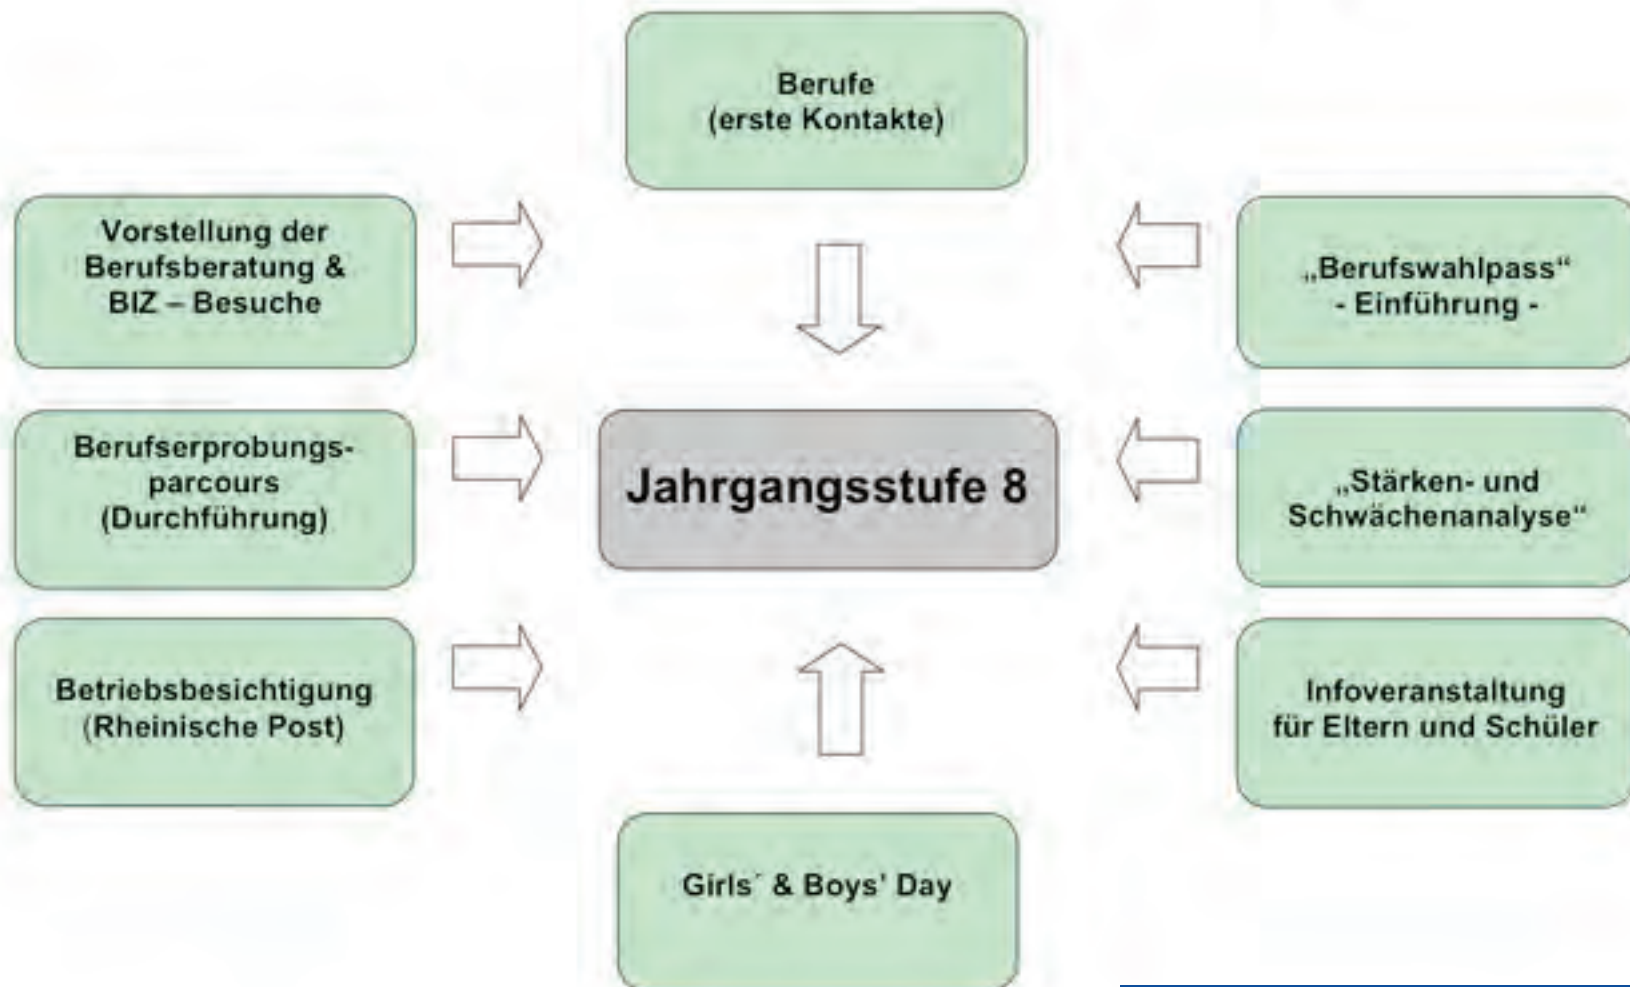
Berufe
(erste Kontakte)

Vorstellung der Berufsberatung & BIZ – Besuche

„Berufswahlpass“
- Einführung -

Berufserprobungsparcours (Durchführung)

Jahrgangsstufe 8

„Stärken- und Schwächenanalyse“

Betriebsbesichtigung (Rheinische Post)

Infoveranstaltung für Eltern und Schüler

Girls´ & Boys' Day